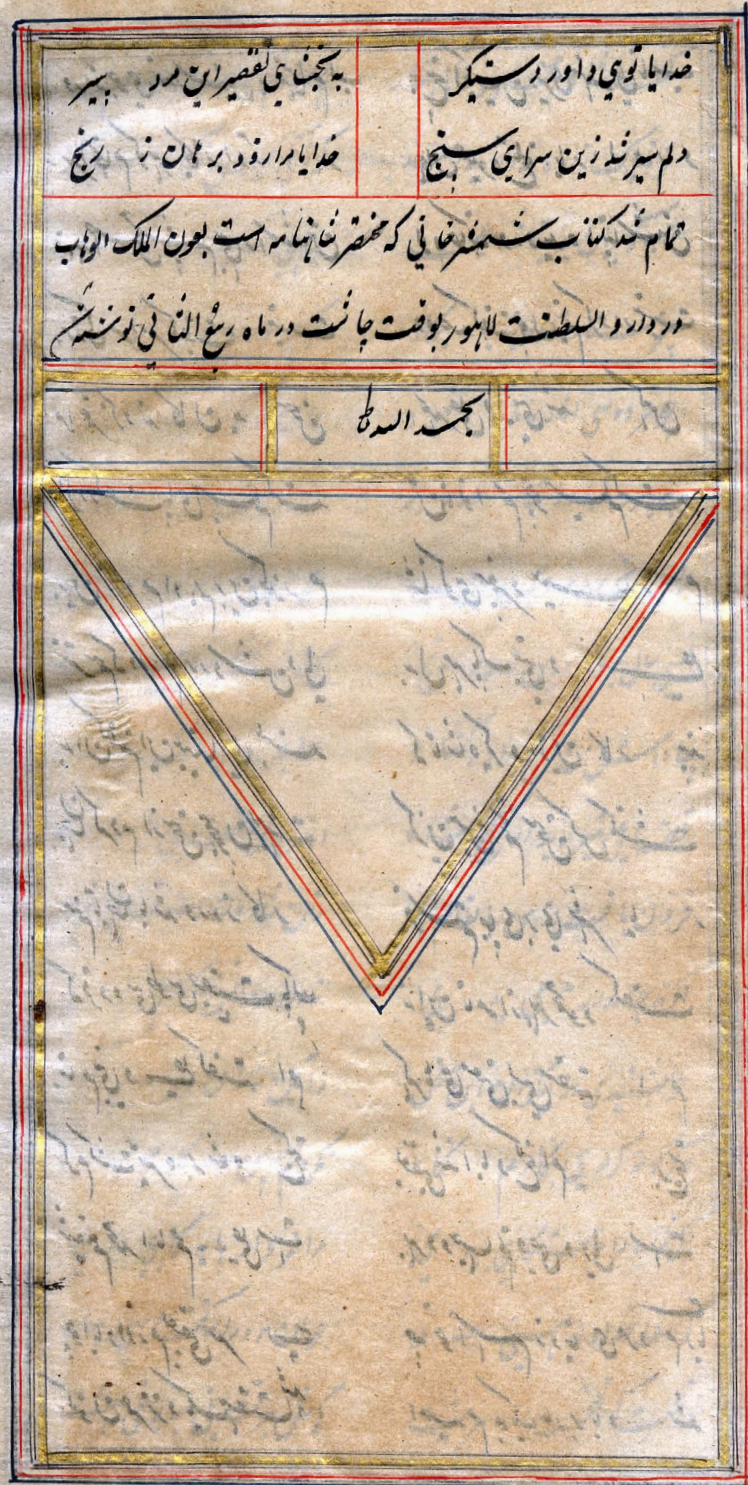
خدایا توی داور دستگیر
به بخشای تقصیر این مرد پیر

دلم سیر شد زین سرای سپنج
خدایا رها زود بر هان ز رنج

تمام شد کتاب شمشیر خانی که مختصر شاهنامه است بعون الملک الوهاب در دار السلطنت لاهور بوقت چاشت در ماه ربیع الثانی نوشته شد

بحمد الله